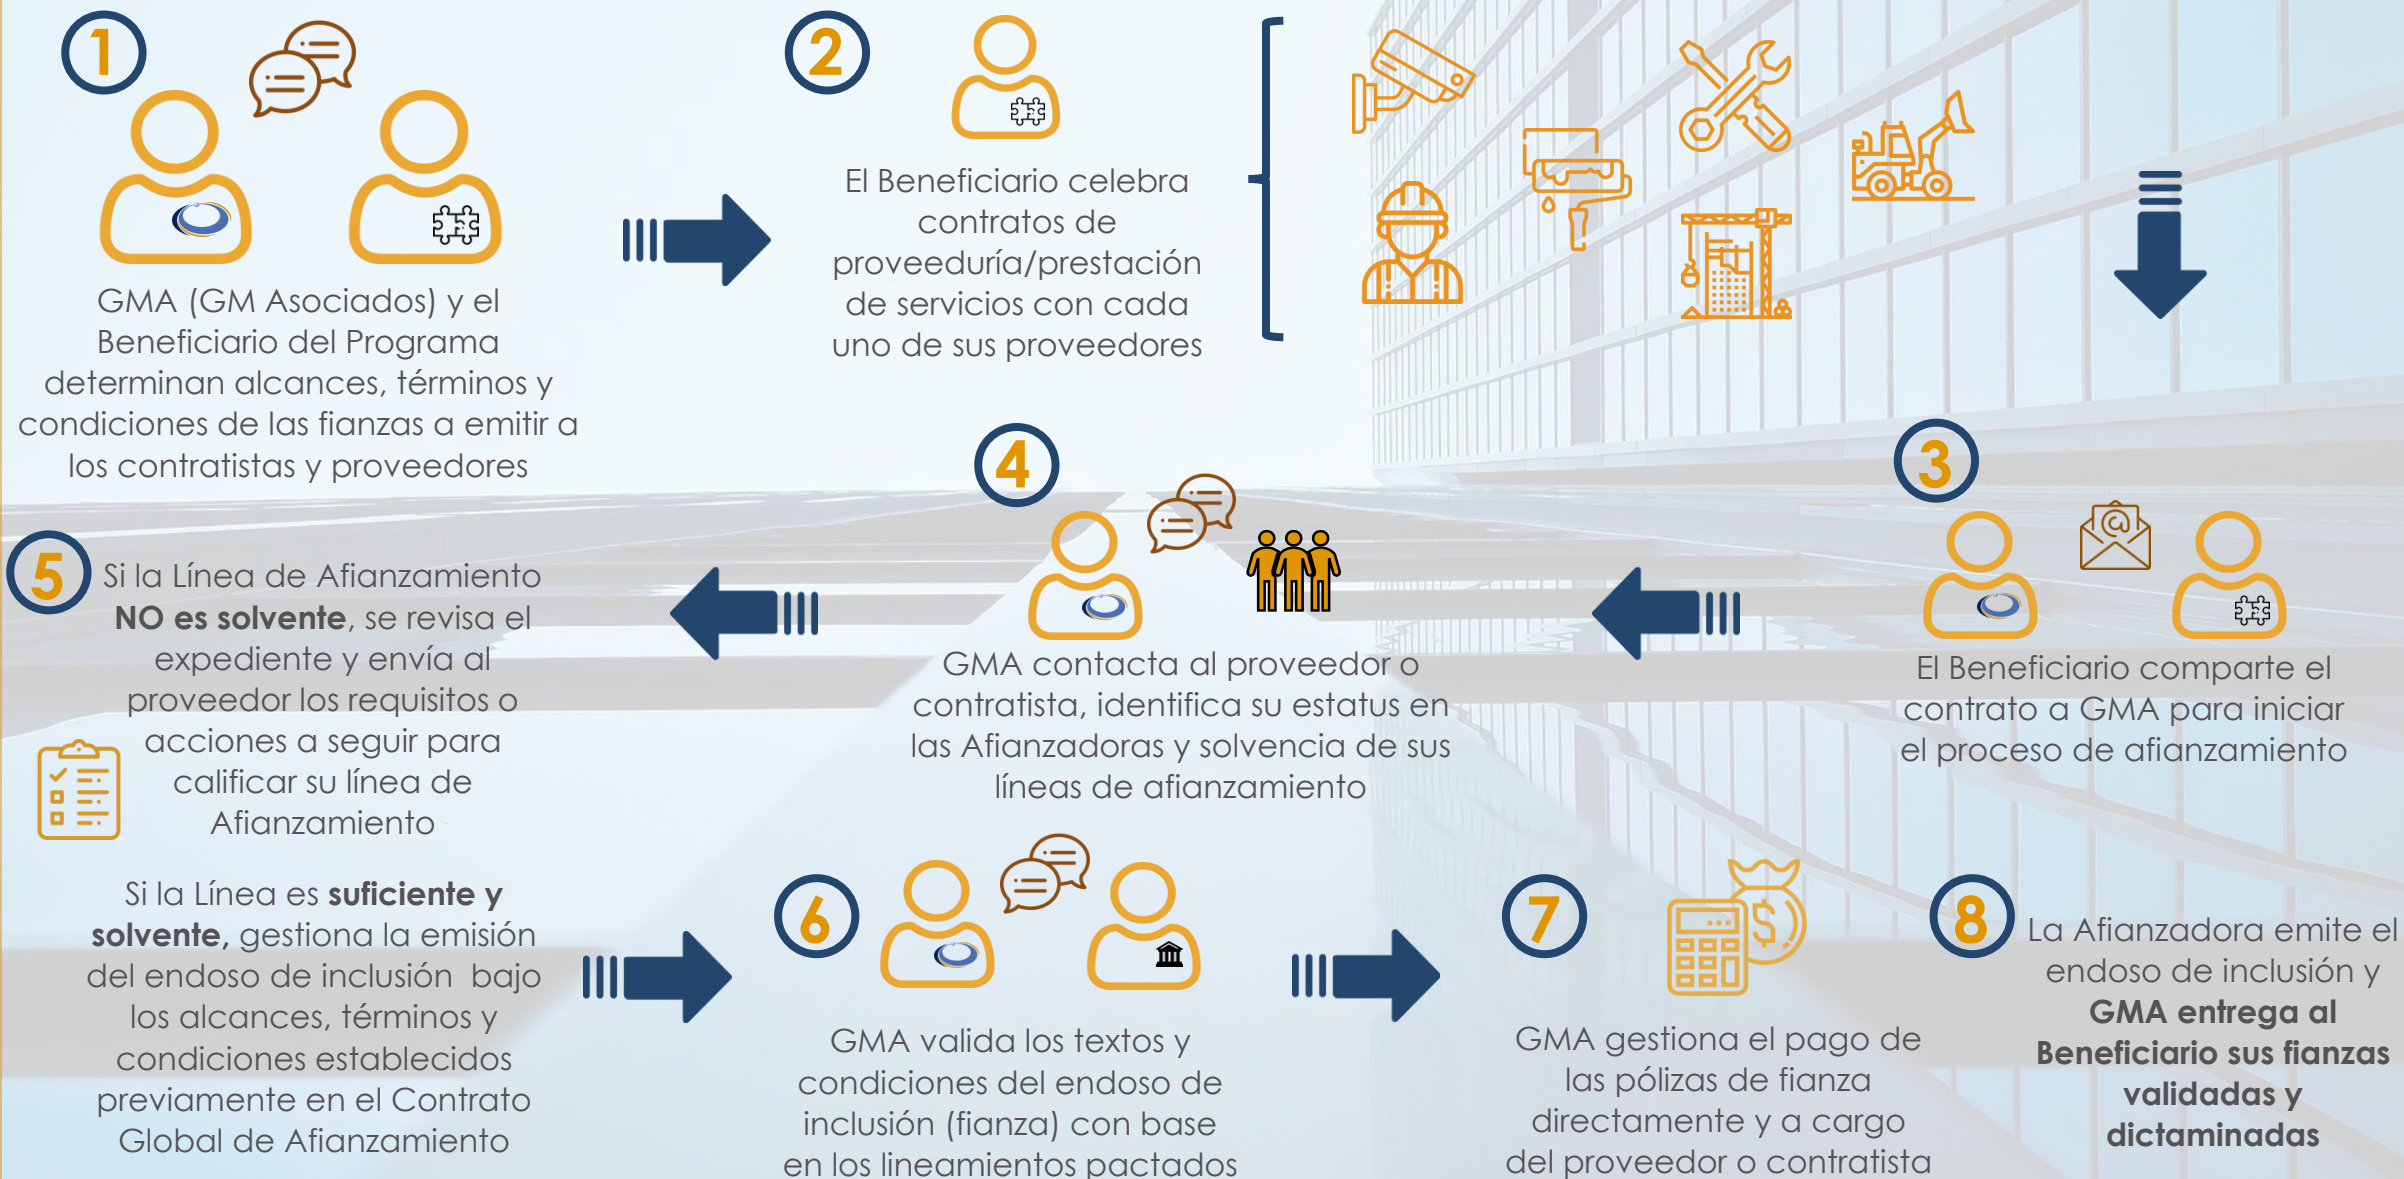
1

GMA (GM Asociados) y el Beneficiario del Programa determinan alcances, términos y condiciones de las fianzas a emitir a los contratistas y proveedores

2

El Beneficiario celebra contratos de proveeduría/prestación de servicios con cada uno de sus proveedores

3

El Beneficiario comparte el contrato a GMA para iniciar el proceso de afianzamiento

4

GMA contacta al proveedor o contratista, identifica su estatus en las Afianzadoras y solvencia de sus líneas de afianzamiento

5

Si la Línea de Afianzamiento **NO es solvente**, se revisa el expediente y envía al proveedor los requisitos o acciones a seguir para calificar su línea de Afianzamiento

Si la Línea es **suficiente y solvente,** gestiona la emisión del endoso de inclusión bajo los alcances, términos y condiciones establecidos previamente en el Contrato Global de Afianzamiento

6

GMA valida los textos y condiciones del endoso de inclusión (fianza) con base en los lineamientos pactados

7

GMA gestiona el pago de las pólizas de fianza directamente y a cargo del proveedor o contratista

8

La Afianzadora emite el endoso de inclusión y **GMA entrega al Beneficiario sus fianzas validadas y dictaminadas**